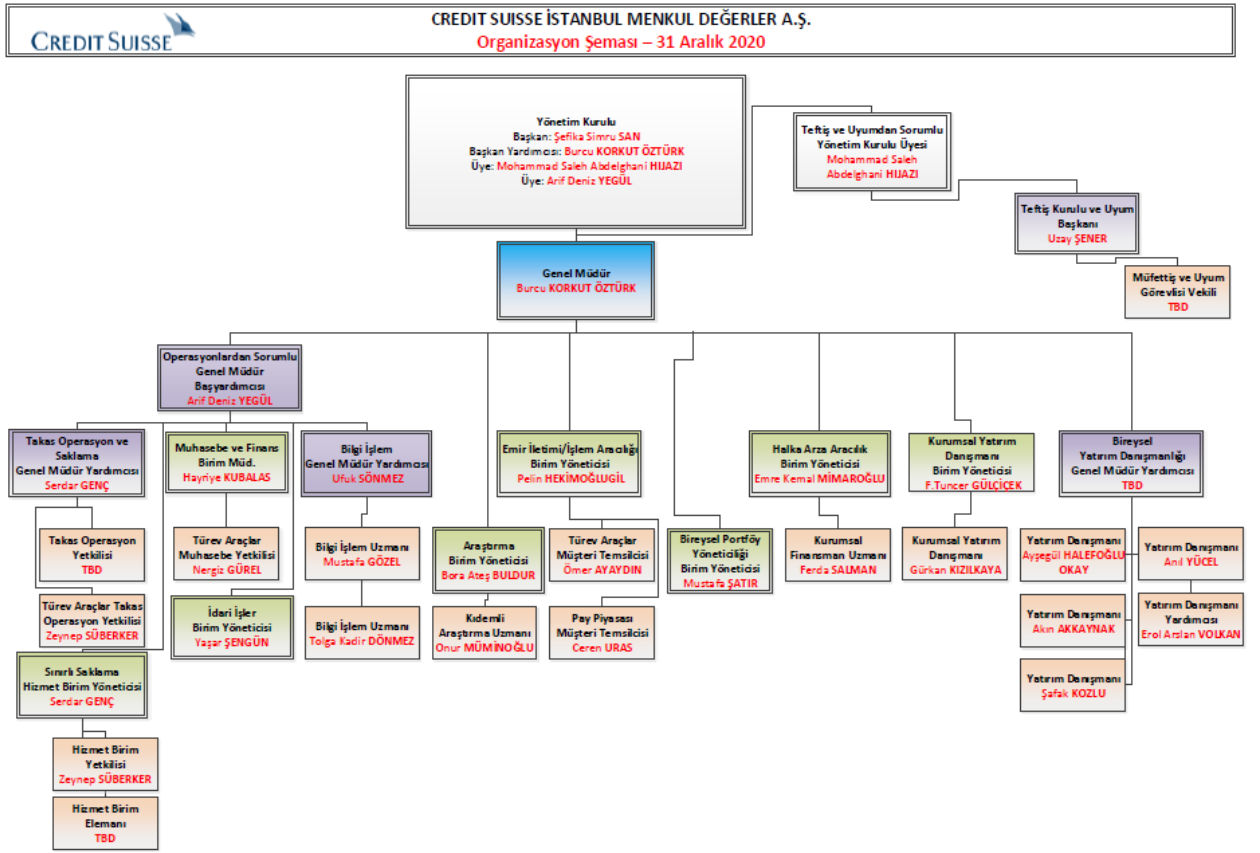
CREDIT SUISSE

CREDIT SUISSE İSTANBUL MENKUL DEĞERLER A.Ş.
Organizasyon Şeması – 31 Aralık 2020

Yönetim Kurulu
Başkan: Şefika Simru SAN
Başkan Yardımcısı: Burcu KORKUT ÖZTÜRK
Üye: Mohammad Saleh Abdelghani HIJAZI
Üye: Arif Deniz YEGÜL

Teftiş ve Uyumdan Sorumlu Yönetim Kurulu Üyesi
Mohammad Saleh Abdelghani HIJAZI

Teftiş Kurulu ve Uyum Başkanı
Uzay ŞENER

Müfettiş ve Uyum Görevlisi Vekili
TBD

Genel Müdür
Burcu KORKUT ÖZTÜRK

Operasyonlardan Sorumlu Genel Müdür Başyardımcısı
Arif Deniz YEGÜL

Takas Operasyon ve Saklama Genel Müdür Yardımcısı
Serdar GENÇ

Takas Operasyon Yetkilisi
TBD

Türev Araçlar Takas Operasyon Yetkilisi
Zeynep SÜBERKER

Sınırlı Saklama Hizmet Birim Yöneticisi
Serdar GENÇ

Hizmet Birim Yetkilisi
Zeynep SÜBERKER

Hizmet Birim Elemanı
TBD

Muhasebe ve Finans Birim Müd.
Hayriye KUBALAS

Türev Araçlar Muhasebe Yetkilisi
Nergiz GÜREL

İdari İşler Birim Yöneticisi
Yaşar ŞENGÜN

Bilgi İşlem Genel Müdür Yardımcısı
Ufuk SÖNMEZ

Bilgi İşlem Uzmanı
Mustafa GÖZEL

Bilgi İşlem Uzmanı
Tolga Kadir DÖNMEZ

Araştırma Birim Yöneticisi
Bora Ateş BULDUR

Kıdemli Araştırma Uzmanı
Onur MÜMİNOĞLU

Emir İletimi/İşlem Aracılığı Birim Yöneticisi
Pelin HEKİMOĞLUGİL

Türev Araçlar Müşteri Temsilcisi
Ömer AYAYDIN

Pay Piyasası Müşteri Temsilcisi
Ceren URAS

Bireysel Portföy Yöneticiliği Birim Yöneticisi
Mustafa ŞATIR

Halka Arza Aracılık Birim Yöneticisi
Emre Kemal MİMAROĞLU

Kurumsal Finansman Uzmanı
Ferda SALMAN

Kurumsal Yatırım Danışmanı Birim Yöneticisi
F.Tuncer GÜLÇİÇEK

Kurumsal Yatırım Danışmanı
Gürkan KIZILKAYA

Bireysel Yatırım Danışmanlığı Genel Müdür Yardımcısı
TBD

Yatırım Danışmanı
Ayşegül HALEFOĞLU OKAY

Yatırım Danışmanı
Anıl YÜCEL

Yatırım Danışmanı
Akın AKKAYNAK

Yatırım Danışmanı Yardımcısı
Erol Arslan VOLKAN

Yatırım Danışmanı
Şafak KOZLU